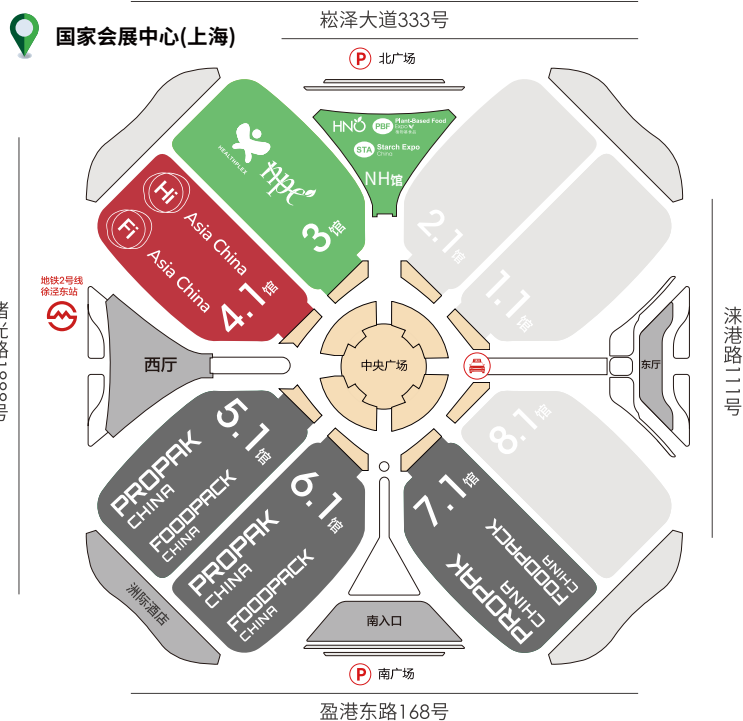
国家会展中心(上海)

崧泽大道333号

P 北广场

HNC PBF Plant-Based Food Expo STA Starch Expo China

NH馆

HEALTHPLEX hpe

3馆

Hi Fi Asia China Asia China

4.1馆

2.1馆

1.1馆

地铁2号线 徐泾东站

诸光路1888号

西厅

中央广场

东厅

涞港路111号

PROPAK CHINA 5.1馆

FOODPACK CHINA

PROPAK CHINA 6.1馆

FOODPACK CHINA

7.1馆 PROPAK CHINA FOODPACK CHINA

8.1馆

洲际酒店

南入口

P 南广场

盈港东路168号